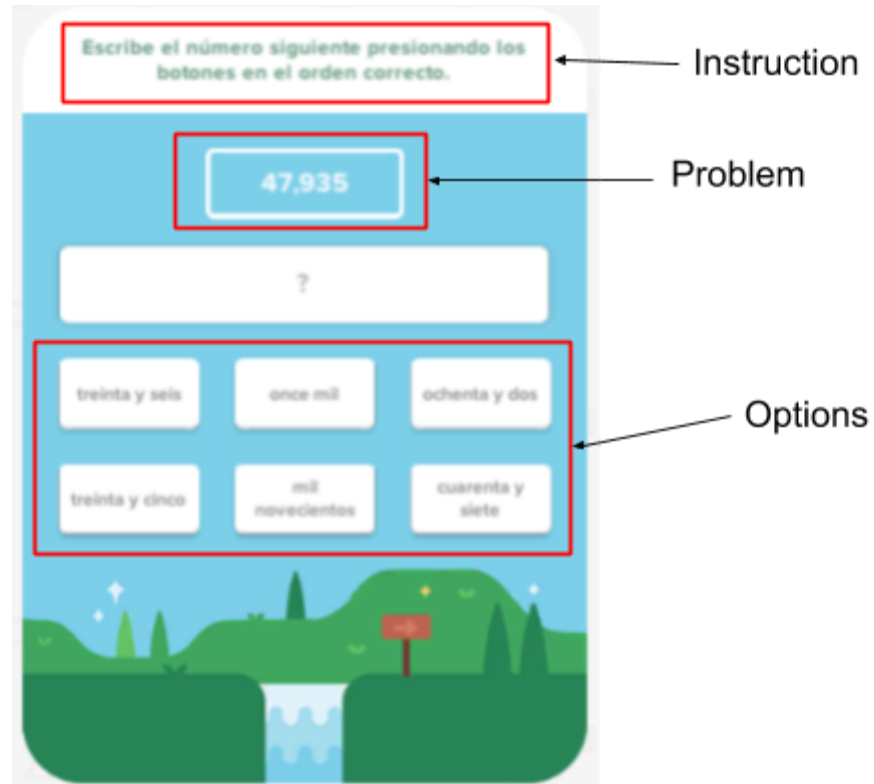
Escribe el número siguiente presionando los botones en el orden correcto.

Instruction

47,935

Problem

?

treinta y seis

once mil

ochenta y dos

treinta y cinco

mil novecientos

cuarenta y siete

Options